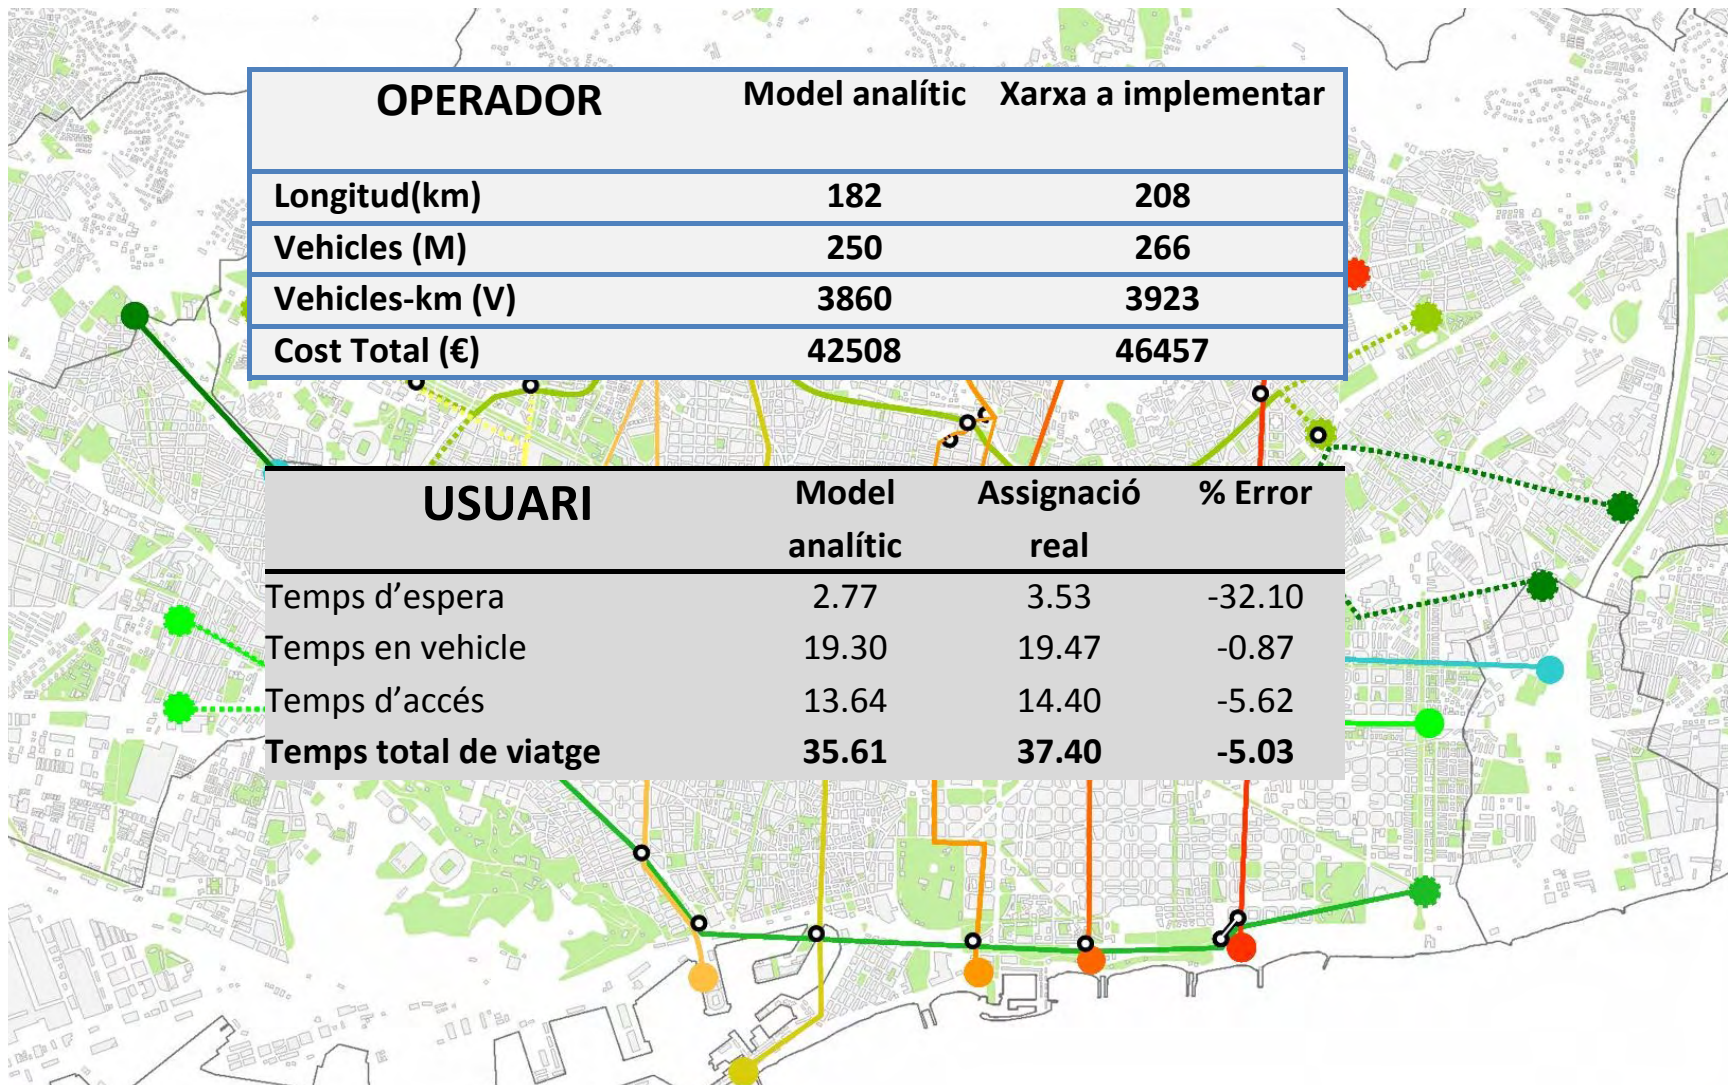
| OPERADOR | Model analític | Xarxa a implementar |
|---|---|---|
| Longitud(km) | 182 | 208 |
| Vehicles (M) | 250 | 266 |
| Vehicles-km (V) | 3860 | 3923 |
| Cost Total (€) | 42508 | 46457 |

| USUARI | Model analític | Assignació real | % Error |
|---|---|---|---|
| Temps d'espera | 2.77 | 3.53 | -32.10 |
| Temps en vehicle | 19.30 | 19.47 | -0.87 |
| Temps d'accés | 13.64 | 14.40 | -5.62 |
| Temps total de viatge | 35.61 | 37.40 | -5.03 |